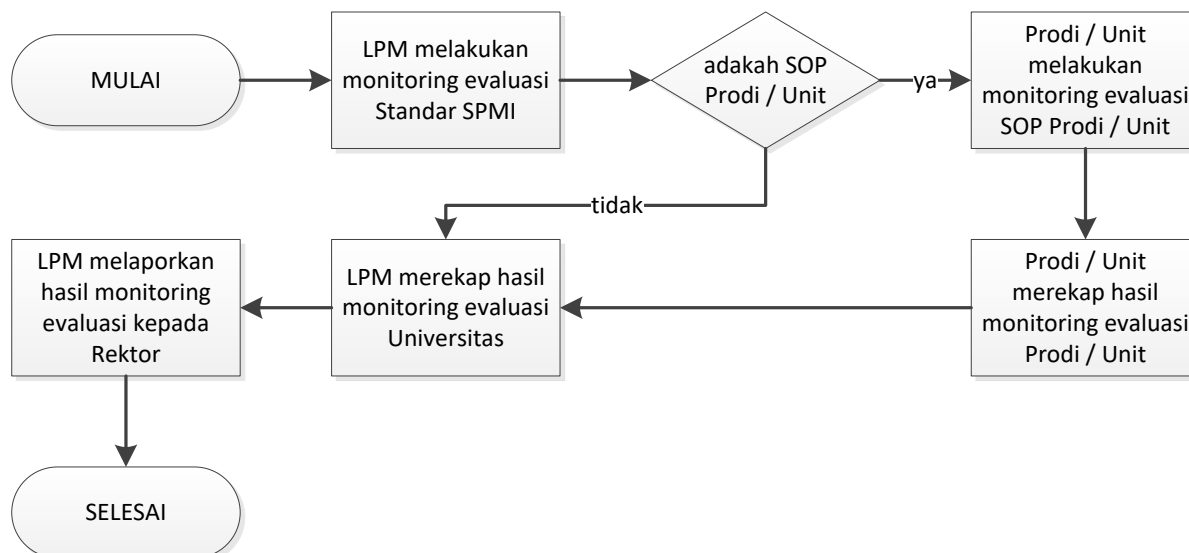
MULAI

LPM melakukan monitoring evaluasi Standar SPMI

adakah SOP Prodi / Unit

ya

Prodi / Unit melakukan monitoring evaluasi SOP Prodi / Unit

tidak

LPM melaporkan hasil monitoring evaluasi kepada Rektor

LPM merekap hasil monitoring evaluasi Universitas

Prodi / Unit merekap hasil monitoring evaluasi Prodi / Unit

SELESAI